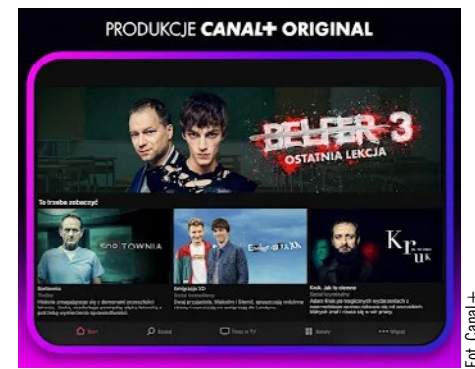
PRODUKCJE CANAL+ ORIGINAL

BELFER 3
OSTATNIA LEKCJA

To trzeba zobaczyć

SORTOWNIA

Emigracja XD

Kruk

Sortownia
Emigracja XD
Serial komediowy
Kruk. Jak to ciemne
Serial kryminalny

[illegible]

Start
Szukaj
Teraz w TV
Katalog
Więcej

Fot. Canal+